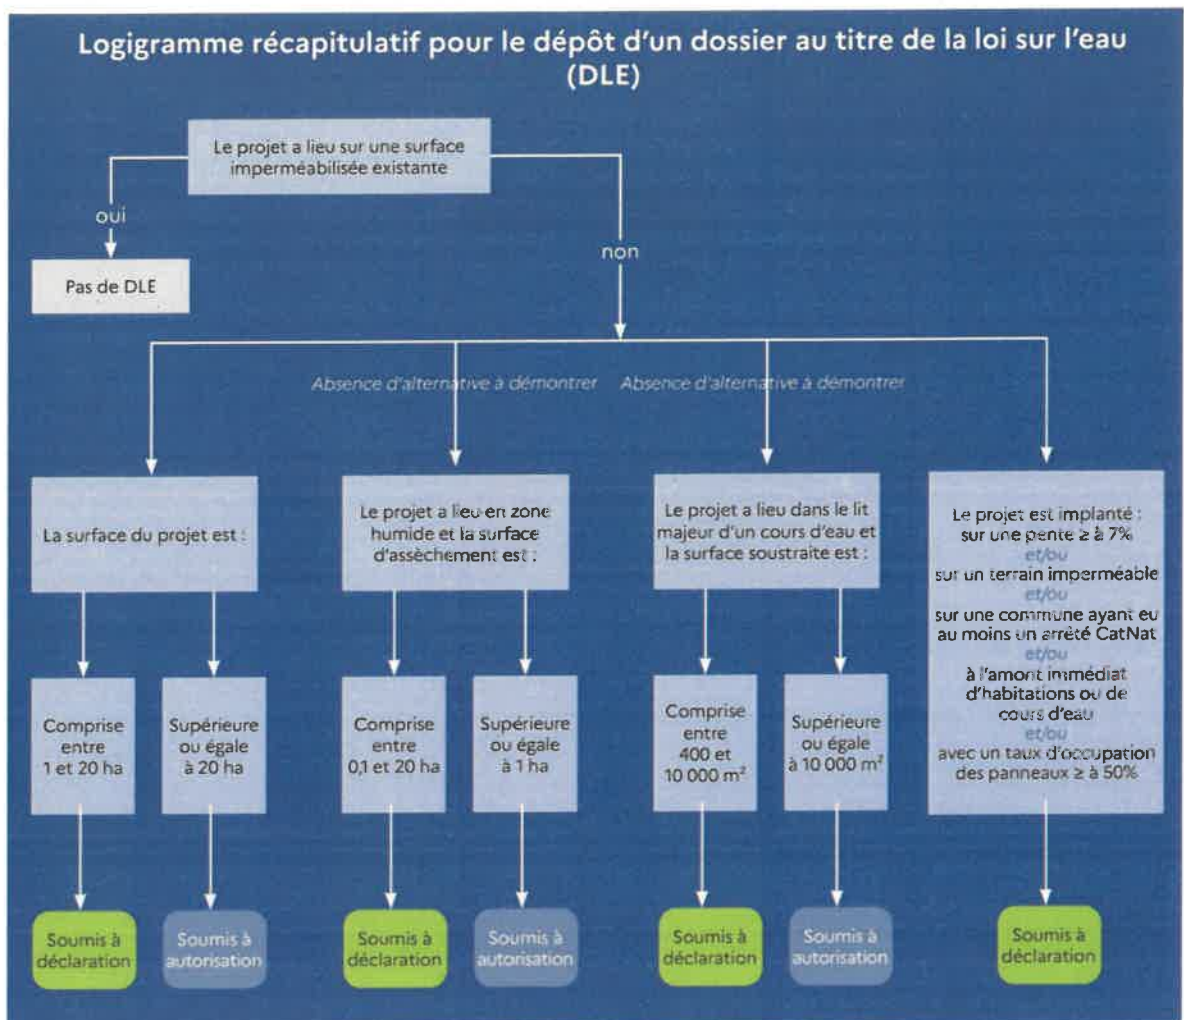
Logigramme récapitulatif pour le dépôt d'un dossier au titre de la loi sur l'eau (DLE)

Le projet a lieu sur une surface imperméabilisée existante

oui

Pas de DLE

non

Absence d'alternative à démontrer

Absence d'alternative à démontrer

La surface du projet est :

Comprise entre 1 et 20 ha

Soumis à déclaration

Supérieure ou égale à 20 ha

Soumis à autorisation

Le projet a lieu en zone humide et la surface d'assèchement est :

Comprise entre 0,1 et 20 ha

Soumis à déclaration

Supérieure ou égale à 1 ha

Soumis à autorisation

Le projet a lieu dans le lit majeur d'un cours d'eau et la surface soustraite est :

Comprise entre 400 et 10 000 m²

Soumis à déclaration

Supérieure ou égale à 10 000 m²

Soumis à autorisation

Le projet est implanté : sur une pente ≥ à 7% et/ou sur un terrain imperméable et/ou sur une commune ayant eu au moins un arrêté CatNat et/ou à l'amont immédiat d'habitations ou de cours d'eau et/ou avec un taux d'occupation des panneaux ≥ à 50%

Soumis à déclaration